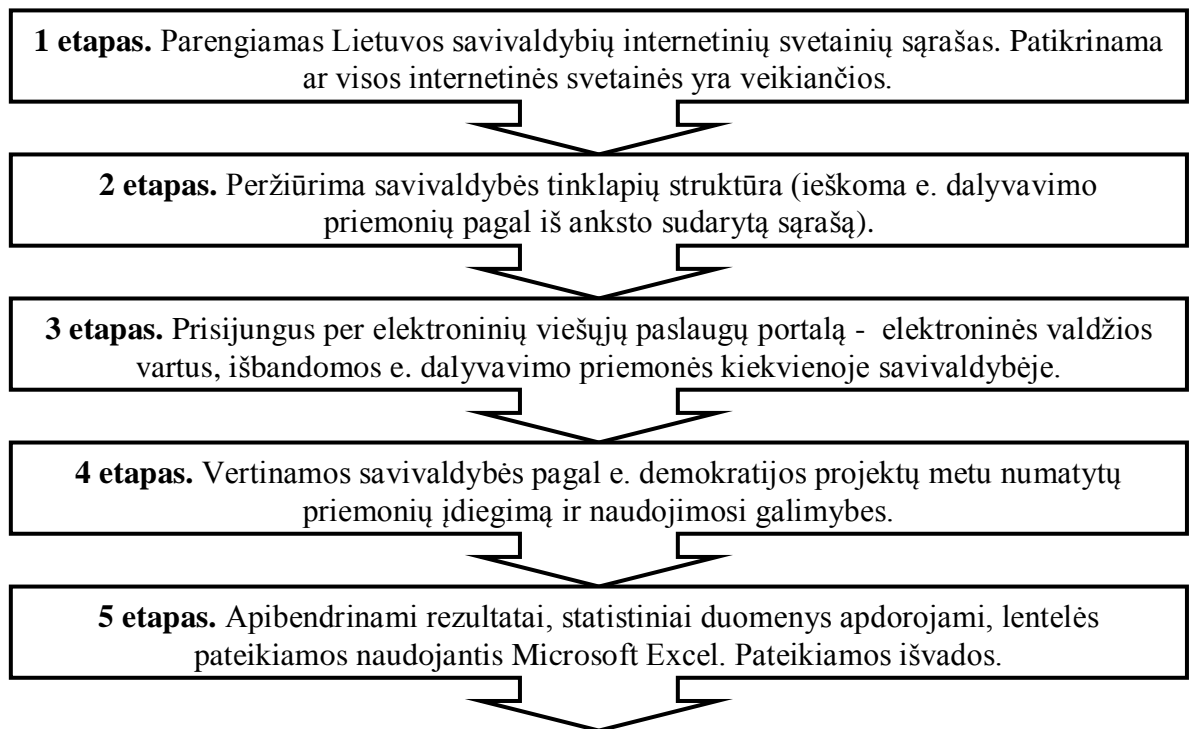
**1 etapas.** Parengiamas Lietuvos savivaldybių internetinių svetainių sąrašas. Patikrinama ar visos internetinės svetainės yra veikiančios.

**2 etapas.** Peržiūrima savivaldybės tinklapių struktūra (ieškoma e. dalyvavimo priemonių pagal iš anksto sudarytą sąrašą).

**3 etapas.** Prisijungus per elektroninių viešųjų paslaugų portalą - elektroninės valdžios vartus, išbandomos e. dalyvavimo priemonės kiekvienoje savivaldybėje.

**4 etapas.** Vertinamos savivaldybės pagal e. demokratijos projektų metu numatytų priemonių įdiegimą ir naudojimosi galimybes.

**5 etapas.** Apibendrinami rezultatai, statistiniai duomenys apdorojami, lentelės pateikiamos naudojantis Microsoft Excel. Pateikiamos išvados.